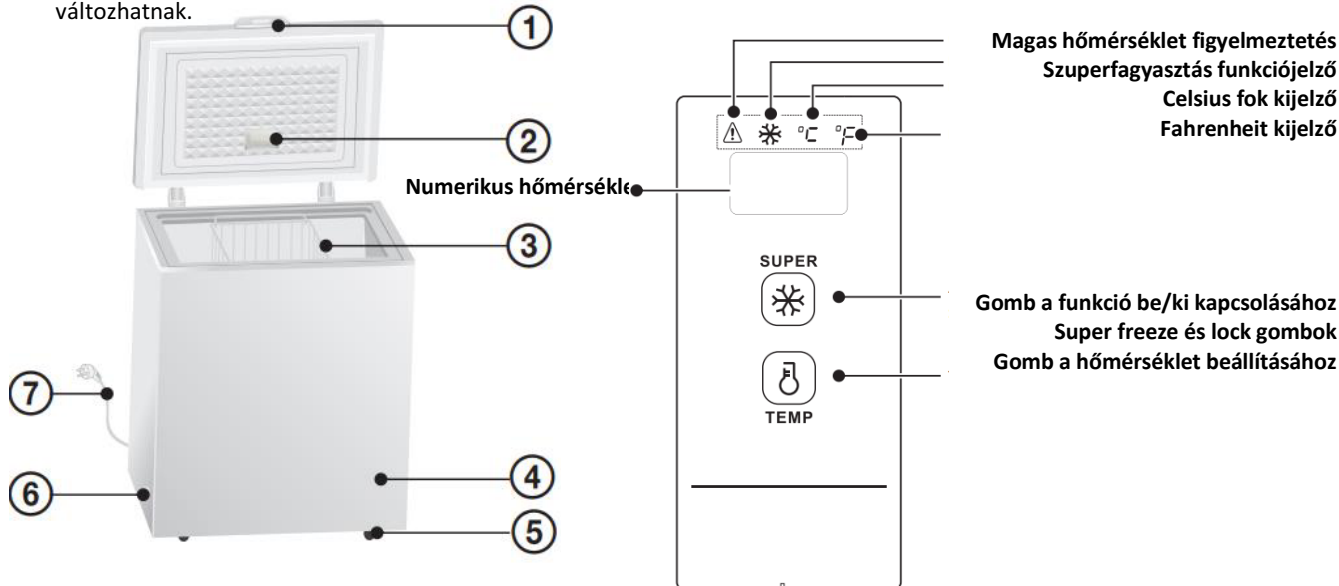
változhatnak.

①
②
③
④
⑤
⑥
⑦

Magas hőmérséklet figyelmeztetés
Szuperfagyasztás funkciójelző
Celsius fok kijelző
Fahrenheit kijelző

°C °F

Numerikus hőmérsékle

SUPER

TEMP

Gomb a funkció be/ki kapcsolásához
Super freeze és lock gombok
Gomb a hőmérséklet beállításához